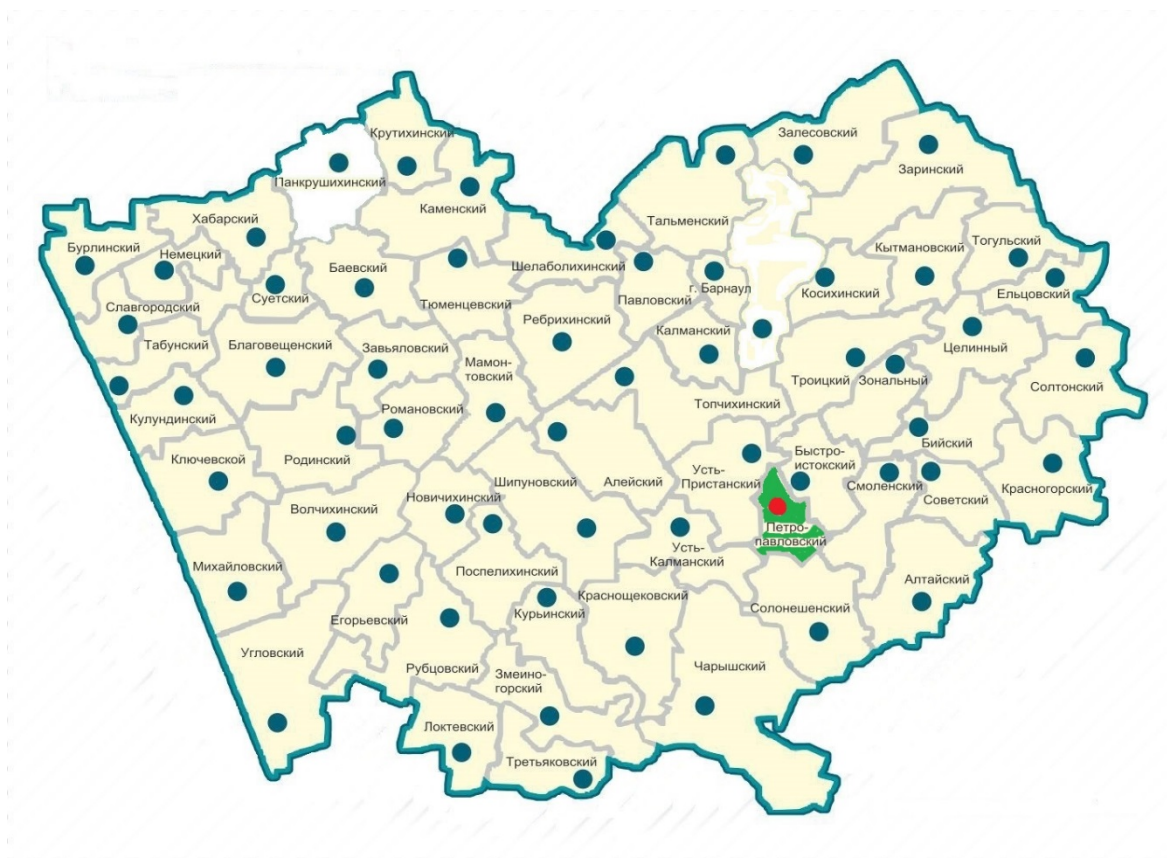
Крутихинский
Залесовский
Заринский
Панкрушихинский
Каменский
Хабарский
Тальменский
Бурлинский
Немецкий
Кытмановский
Тогульский
Баевский
Шелаболихинский
Суетский
г. Барнаул
Славгородский
Павловский
Косихинский
Ельцовский
Тюменцевский
Ребрихинский
Табунский
Благовещенский
Завьяловский
Калманский
Целинный
Мамонтовский
Троицкий
Зональный
Солтонский
Кулундинский
Романовский
Топчихинский
Бийский
Ключевской
Родинский
Быстроистокский
Усть-Пристанский
Смоленский
Советский
Шипуновский
Алейский
Красногорский
Волчихинский
Новичихинский
Петропавловский
Усть-Калманский
Михайловский
Поспелихинский
Алтайский
Краснощековский
Курьинский
Солонешенский
Егорьевский
Угловский
Рубцовский
Чарышский
Змеиногорский
Локтевский
Третьяковский